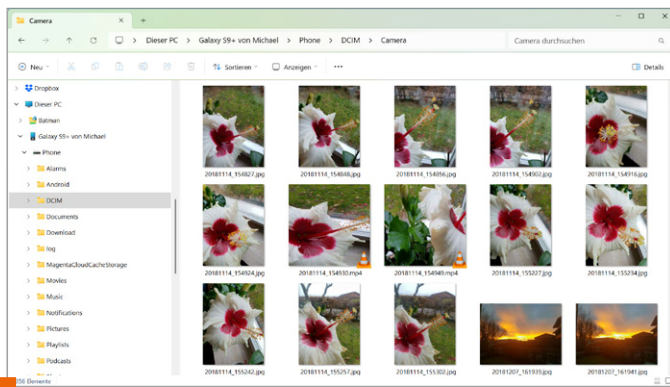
Camera
+
Dieser PC > Galaxy S9+ von Michael > Phone > DCIM > Camera
Camera durchsuchen
Neu
Sortieren
Anzeigen
...
Details
Dropbox
Dieser PC
Batman
Galaxy S9+ von Michael
Phone
Alarms
Android
DCIM
Documents
Download
log
MagentaCloudCacheStorage
Movies
Music
Notifications
Pictures
Playlists
Podcasts
20181114_154827.jpg
20181114_154848.jpg
20181114_154856.jpg
20181114_154902.jpg
20181114_154916.jpg
20181114_154924.jpg
20181114_154930.mp4
20181114_154949.mp4
20181114_155207.jpg
20181114_155234.jpg
20181114_155242.jpg
20181114_155257.jpg
20181114_155302.jpg
20181207_161935.jpg
20181207_161941.jpg
356 Elemente